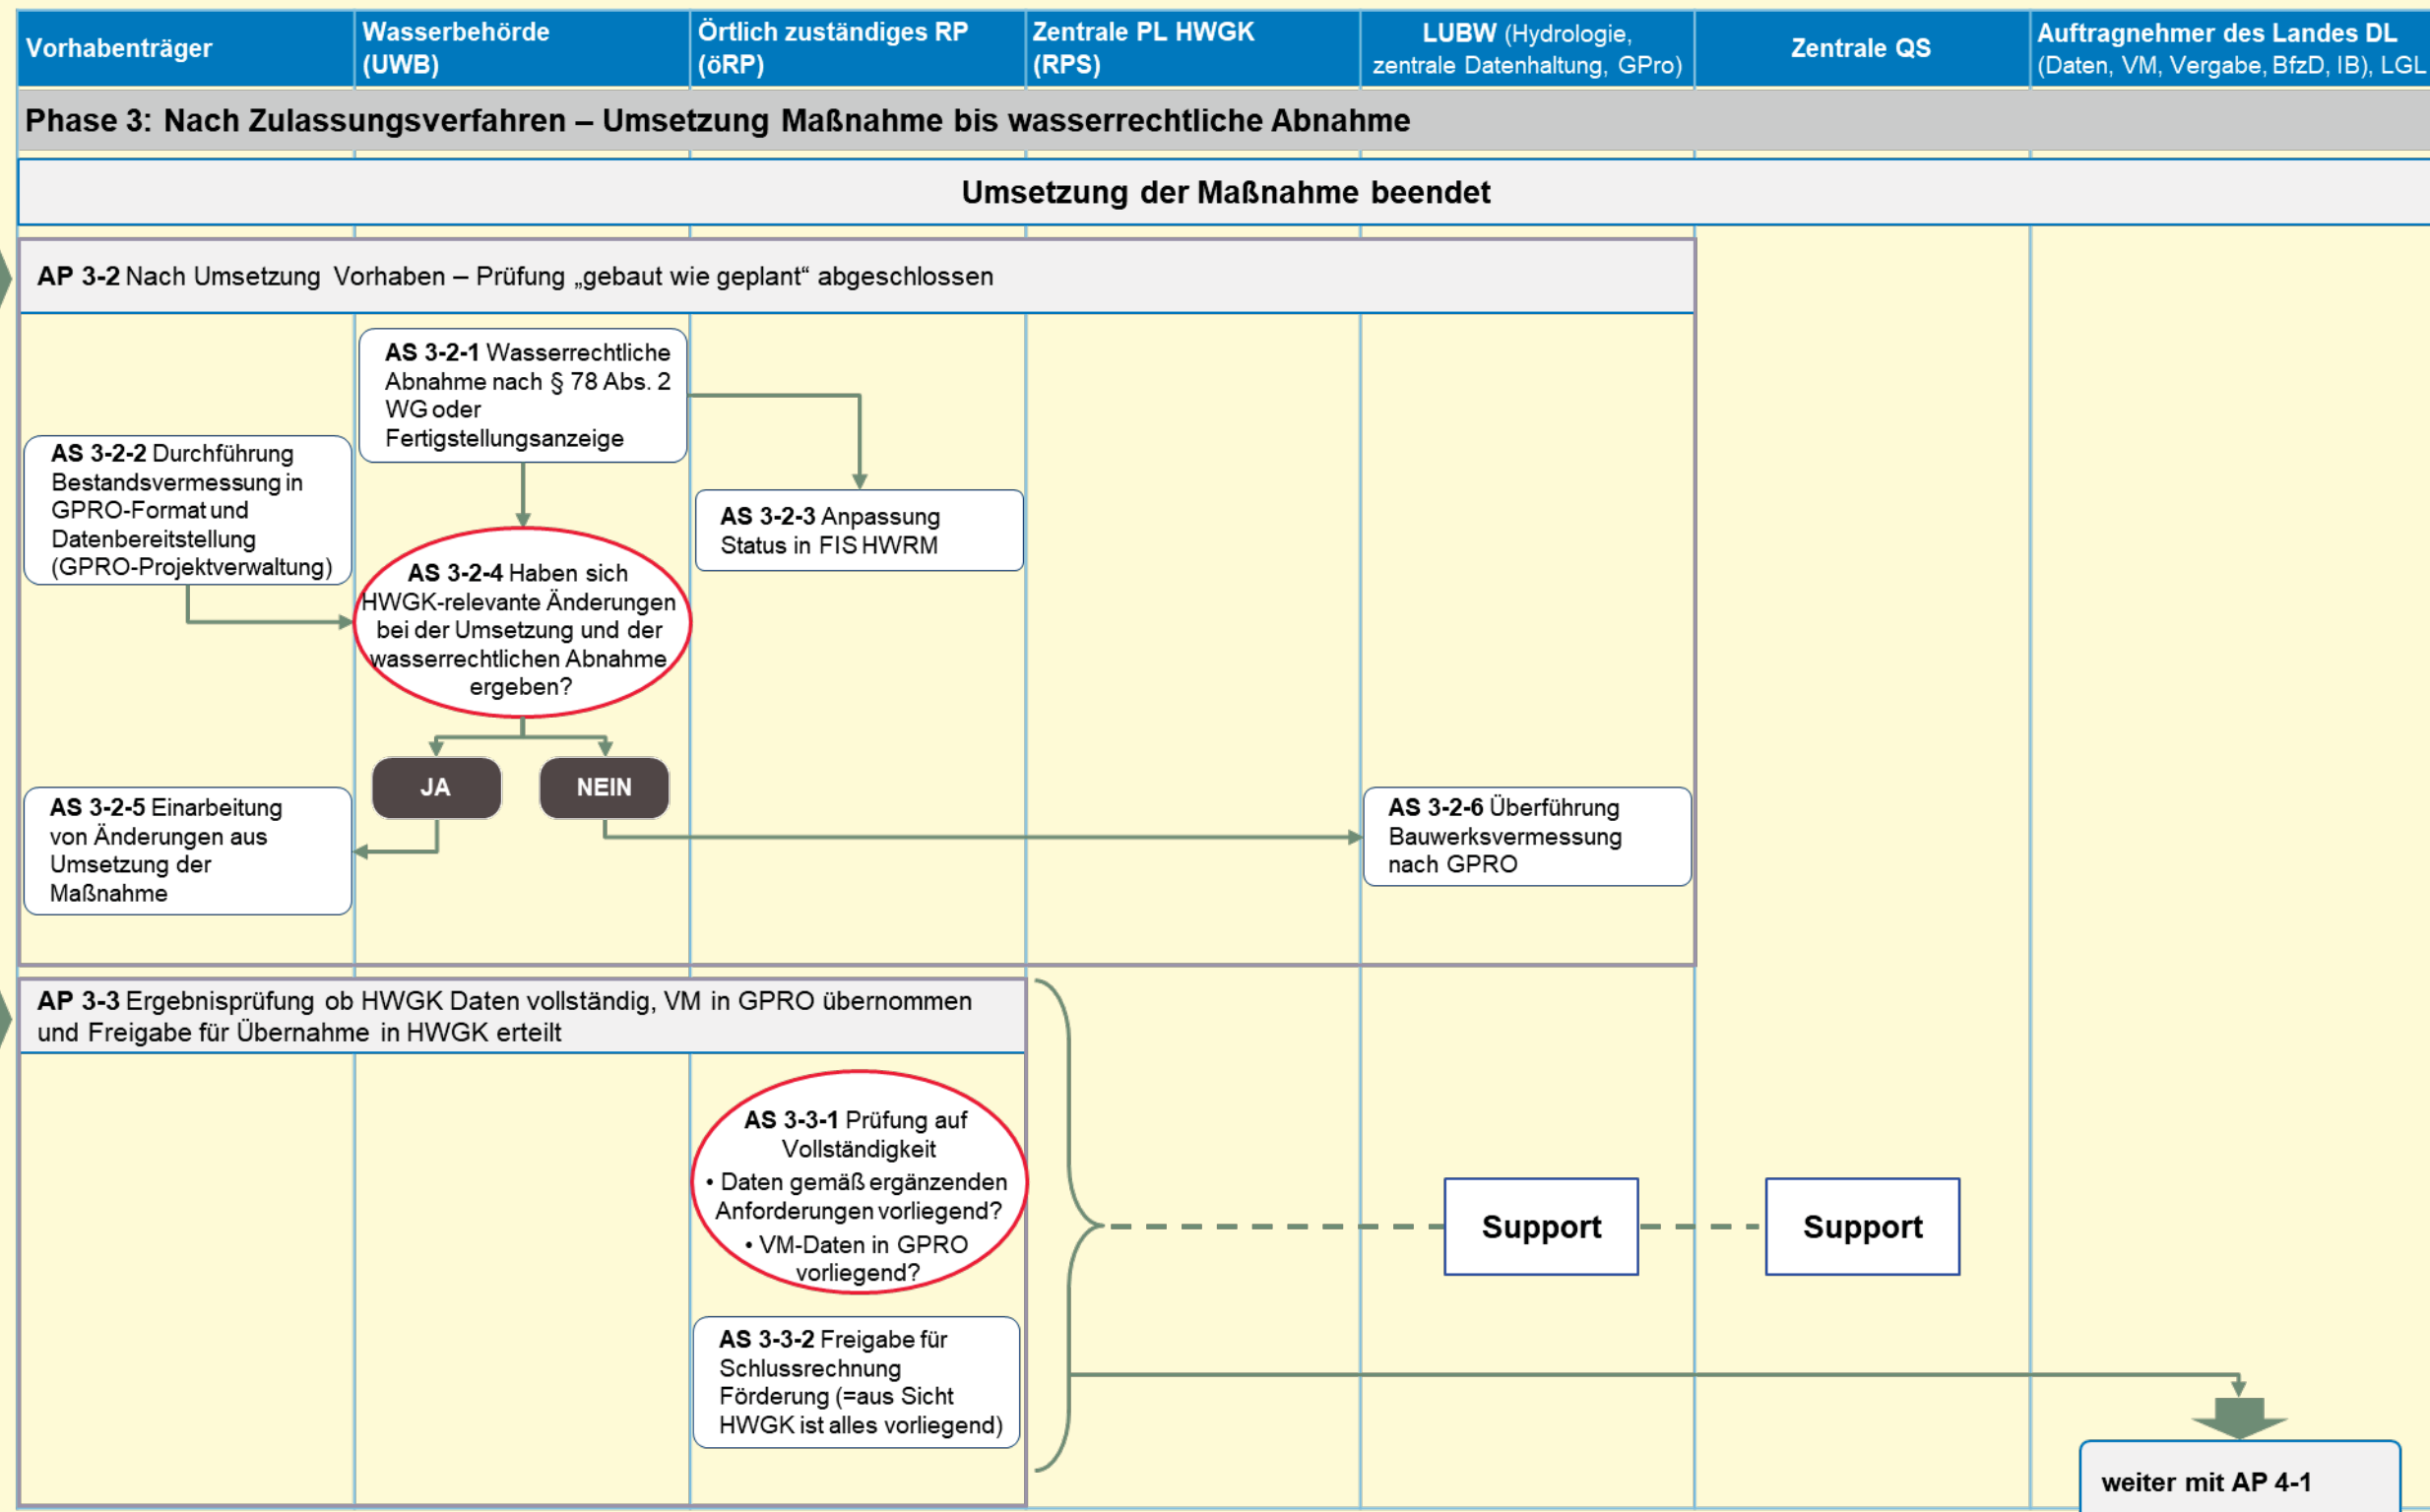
| Vorhabenträger | Wasserbehörde (UWB) | Örtlich zuständiges RP (öRP) | Zentrale PL HWGK (RPS) | LUBW (Hydrologie, zentrale Datenhaltung, GPro) | Zentrale QS | Auftragnehmer des Landes DL (Daten, VM, Vergabe, BfzD, IB), LGL |
|---|---|---|---|---|---|---|

Phase 3: Nach Zulassungsverfahren – Umsetzung Maßnahme bis wasserrechtliche Abnahme

Umsetzung der Maßnahme beendet

AP 3-2 Nach Umsetzung Vorhaben – Prüfung „gebaut wie geplant“ abgeschlossen

AS 3-2-1 Wasserrechtliche Abnahme nach § 78 Abs. 2 WG oder Fertigstellungsanzeige

AS 3-2-2 Durchführung Bestandsvermessung in GPRO-Format und Datenbereitstellung (GPRO-Projektverwaltung)

AS 3-2-3 Anpassung Status in FIS HWRM

AS 3-2-4 Haben sich HWGK-relevante Änderungen bei der Umsetzung und der wasserrechtlichen Abnahme ergeben?

JA

NEIN

AS 3-2-5 Einarbeitung von Änderungen aus Umsetzung der Maßnahme

AS 3-2-6 Überführung Bauwerksvermessung nach GPRO

AP 3-3 Ergebnisprüfung ob HWGK Daten vollständig, VM in GPRO übernommen und Freigabe für Übernahme in HWGK erteilt

AS 3-3-1 Prüfung auf Vollständigkeit
• Daten gemäß ergänzenden Anforderungen vorliegend?
• VM-Daten in GPRO vorliegend?

AS 3-3-2 Freigabe für Schlussrechnung Förderung (=aus Sicht HWGK ist alles vorliegend)

Support

Support

weiter mit AP 4-1